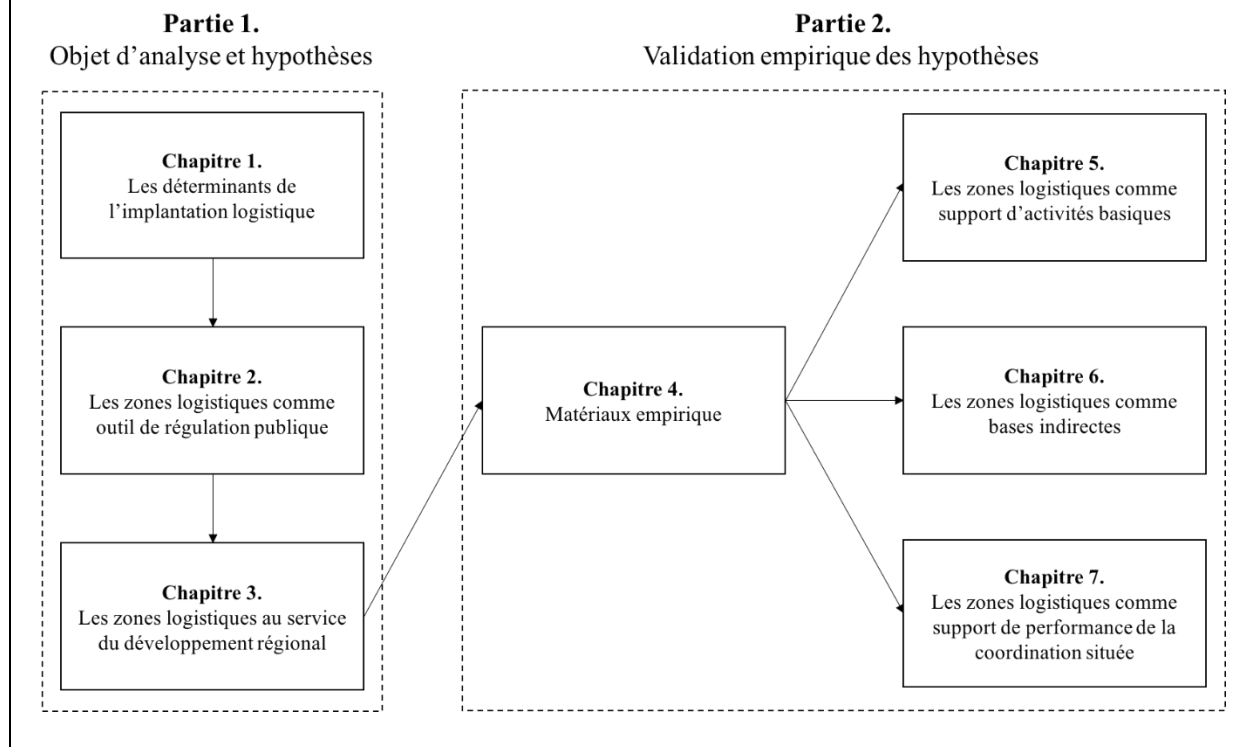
**Partie 1.**
Objet d'analyse et hypothèses

**Partie 2.**
Validation empirique des hypothèses

**Chapitre 1.**
Les déterminants de l'implantation logistique

**Chapitre 2.**
Les zones logistiques comme outil de régulation publique

**Chapitre 3.**
Les zones logistiques au service du développement régional

**Chapitre 4.**
Matériaux empirique

**Chapitre 5.**
Les zones logistiques comme support d'activités basiques

**Chapitre 6.**
Les zones logistiques comme bases indirectes

**Chapitre 7.**
Les zones logistiques comme support de performance de la coordination située